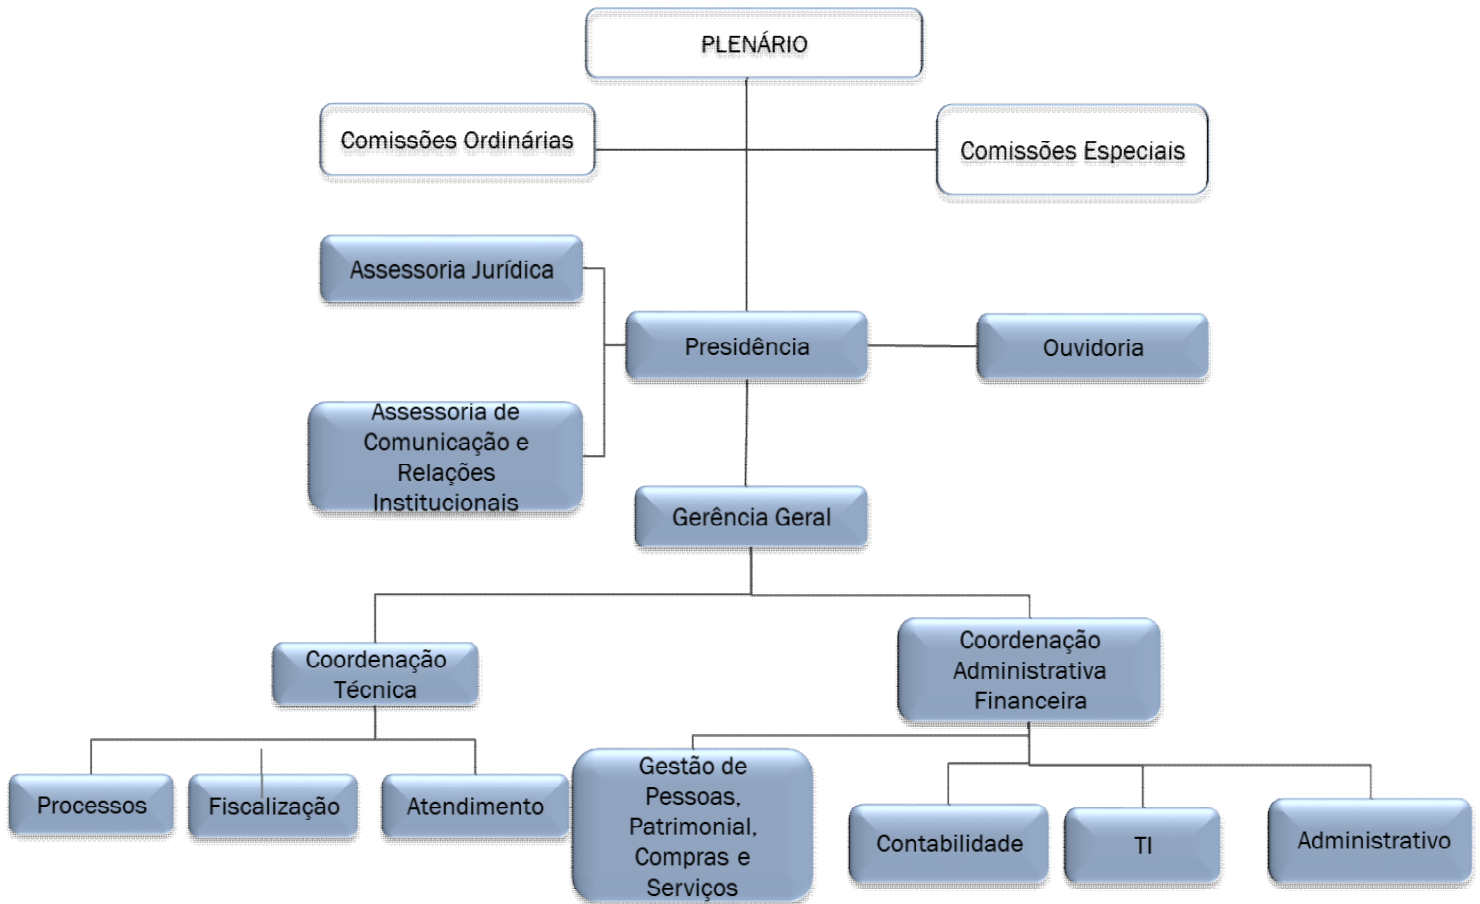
PLENÁRIO

Comissões Ordinárias

Comissões Especiais

Assessoria Jurídica

Presidência

Ouvidoria

Assessoria de Comunicação e Relações Institucionais

Gerência Geral

Coordenação Técnica

Coordenação Administrativa Financeira

Processos

Fiscalização

Atendimento

Gestão de Pessoas, Patrimonial, Compras e Serviços

Contabilidade

TI

Administrativo